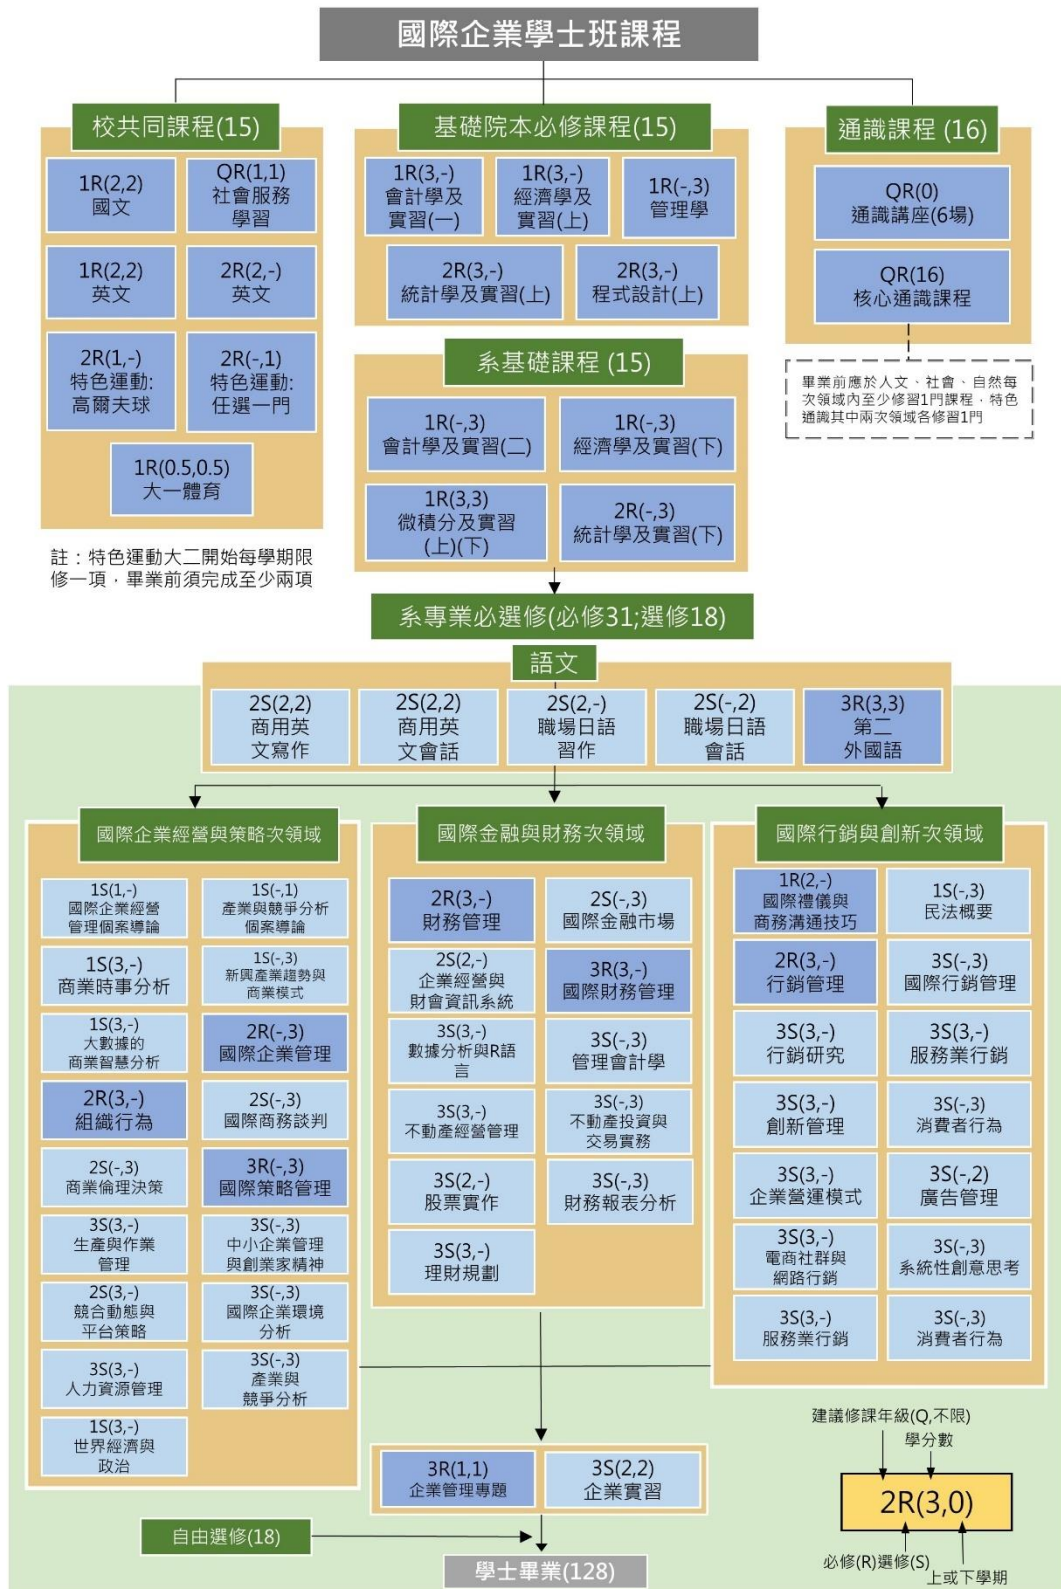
國際企業學士班課程

校共同課程(15)

1R(2,2)
國文

QR(1,1)
社會服務學習

1R(2,2)
英文

2R(2,-)
英文

2R(1,-)
特色運動:
高爾夫球

2R(-,1)
特色運動:
任選一門

1R(0.5,0.5)
大一體育

註：特色運動大二開始每學期限修一項，畢業前須完成至少兩項

基礎院本必修課程(15)

1R(3,-)
會計學及實習(一)

1R(3,-)
經濟學及實習(上)

1R(-,3)
管理學

2R(3,-)
統計學及實習(上)

2R(3,-)
程式設計(上)

系基礎課程 (15)

1R(-,3)
會計學及實習(二)

1R(-,3)
經濟學及實習(下)

1R(3,3)
微積分及實習(上)(下)

2R(-,3)
統計學及實習(下)

通識課程 (16)

QR(0)
通識講座(6場)

QR(16)
核心通識課程

畢業前應於人文、社會、自然每次領域內至少修習1門課程，特色通識其中兩次領域各修習1門

系專業必選修(必修31;選修18)

語文

2S(2,2)
商用英文寫作

2S(2,2)
商用英文會話

2S(2,-)
職場日語習作

2S(-,2)
職場日語會話

3R(3,3)
第二外國語

國際企業經營與策略次領域

1S(1,-)
國際企業經營管理個案導論

1S(-,1)
產業與競爭分析個案導論

1S(3,-)
商業時事分析

1S(-,3)
新興產業趨勢與商業模式

1S(3,-)
大數據的商業智慧分析

2R(-,3)
國際企業管理

2R(3,-)
組織行為

2S(-,3)
國際商務談判

2S(-,3)
商業倫理決策

3R(-,3)
國際策略管理

3S(3,-)
生產與作業管理

3S(-,3)
中小企業管理與創業家精神

2S(3,-)
競合動態與平台策略

3S(-,3)
國際企業環境分析

3S(3,-)
人力資源管理

3S(-,3)
產業與競爭分析

1S(3,-)
世界經濟與政治

國際金融與財務次領域

2R(3,-)
財務管理

2S(-,3)
國際金融市場

2S(2,-)
企業經營與財會資訊系統

3R(3,-)
國際財務管理

3S(3,-)
數據分析與R語言

3S(-,3)
管理會計學

3S(3,-)
不動產經營管理

3S(-,3)
不動產投資與交易實務

3S(2,-)
股票實作

3S(-,3)
財務報表分析

3S(3,-)
理財規劃

國際行銷與創新次領域

1R(2,-)
國際禮儀與商務溝通技巧

1S(-,3)
民法概要

2R(3,-)
行銷管理

3S(-,3)
國際行銷管理

3S(3,-)
行銷研究

3S(3,-)
服務業行銷

3S(3,-)
創新管理

3S(-,3)
消費者行為

3S(3,-)
企業營運模式

3S(-,2)
廣告管理

3S(3,-)
電商社群與網路行銷

3S(-,3)
系統性創意思考

3S(3,-)
服務業行銷

3S(-,3)
消費者行為

3R(1,1)
企業管理專題

3S(2,2)
企業實習

自由選修(18)

學士畢業(128)

建議修課年級(Q,不限)
學分數
2R(3,0)
必修(R)選修(S)
上或下學期